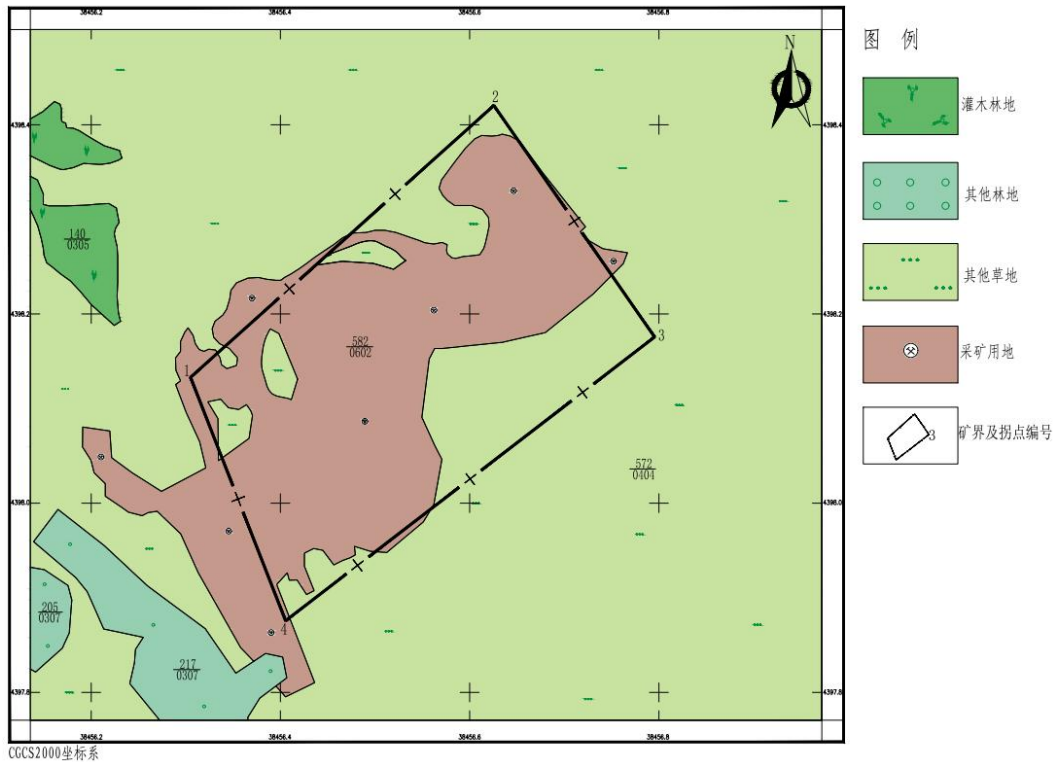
38456.2
38456.4
38456.6
38456.8

4398.4
4398.2
4398.0
4397.8

N

2
3
1
4

$\frac{140}{0305}$

$\frac{582}{0602}$

$\frac{572}{0404}$

$\frac{205}{0307}$

$\frac{217}{0307}$

38456.2
38456.4
38456.6
38456.8

4398.4
4398.2
4398.0
4397.8

图 例

灌木林地

其他林地

其他草地

采矿用地

3
矿界及拐点编号

CGCS2000坐标系